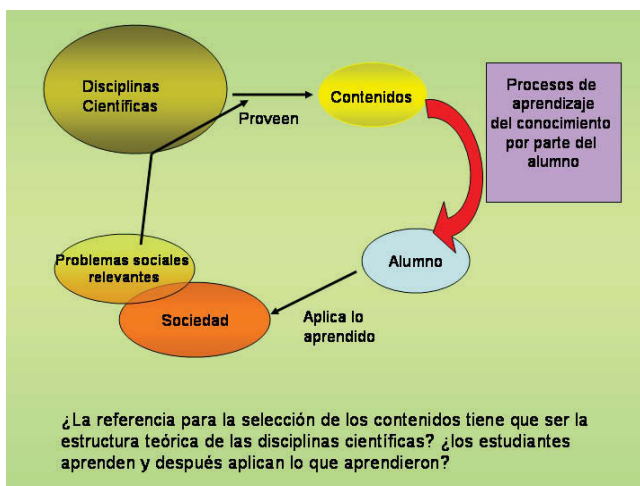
Disciplinas Científicas

Proveen

Contenidos

Procesos de aprendizaje del conocimiento por parte del alumno

Alumno

Problemas sociales relevantes

Sociedad

Aplica lo aprendido

¿La referencia para la selección de los contenidos tiene que ser la estructura teórica de las disciplinas científicas? ¿los estudiantes aprenden y después aplican lo que aprendieron?